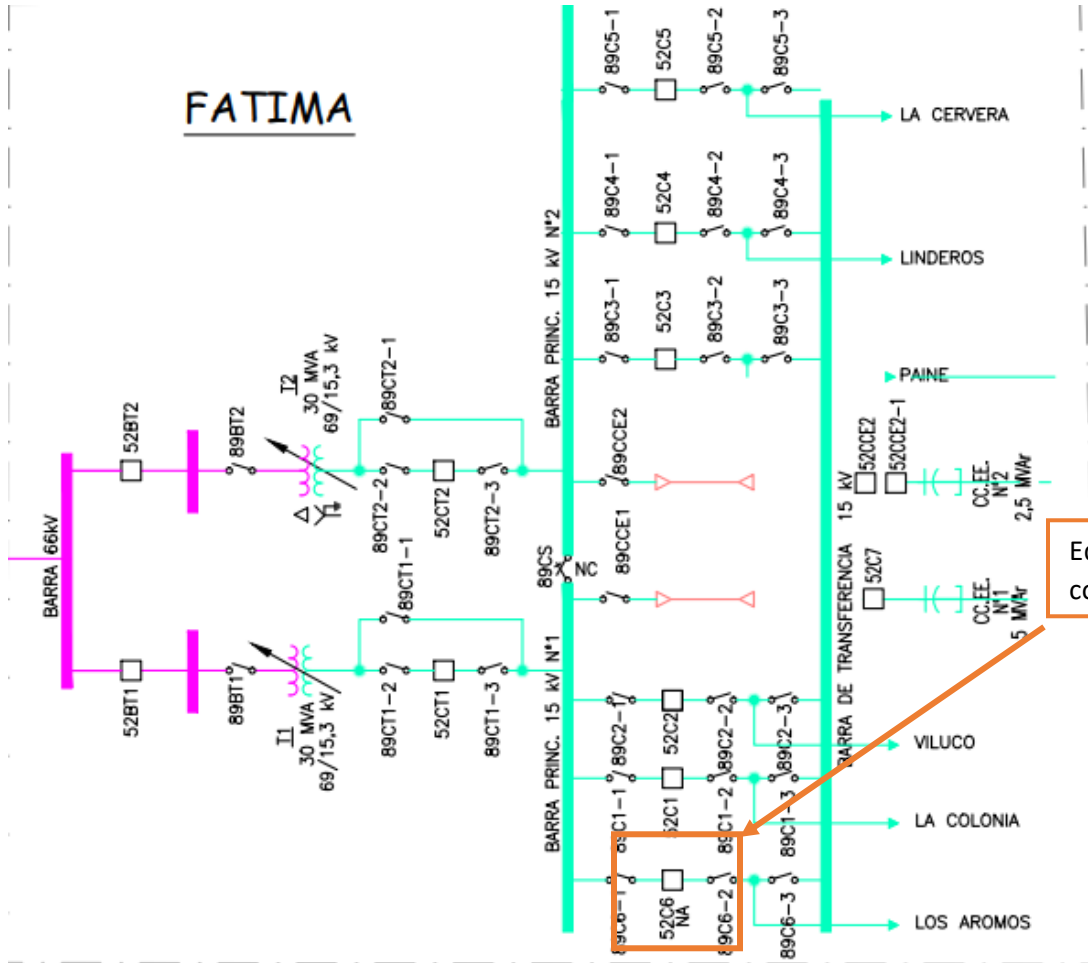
FATIMA

89C5-1
52C5
89C5-2
89C5-3
LA CERVERA

89C4-1
52C4
89C4-2
89C4-3
LINDEROS

89C3-1
52C3
89C3-2
89C3-3
PAINE

BARRA PRINC. 15 kV N°2

T2
30 MVA
69/15,3 kV
89CT2-1
52BT2
89BT2
89CT2-2
52CT2
89CT2-3
89CCE2
52CCE2
52CCE2-1
CC.EE. N°2 2,5 MVAr

BARRA 66kV
89CT1-1
89CCE1
89CS
NC
15 kV
52C7
CC.EE. N°1 5 MVAr

Ec
co

52BT1
89BT1
T1
30 MVA
69/15,3 kV
89CT1-2
52CT1
89CT1-3
BARRA PRINC. 15 kV N°1
BARRA DE TRANSFERENCIA

89C2-1
52C2
89C2-2
89C2-3
VILUCO

89C1-1
52C1
89C1-2
89C1-3
LA COLONIA

89C6-1
52C6
NA
89C6-2
89C6-3
LOS AROMOS